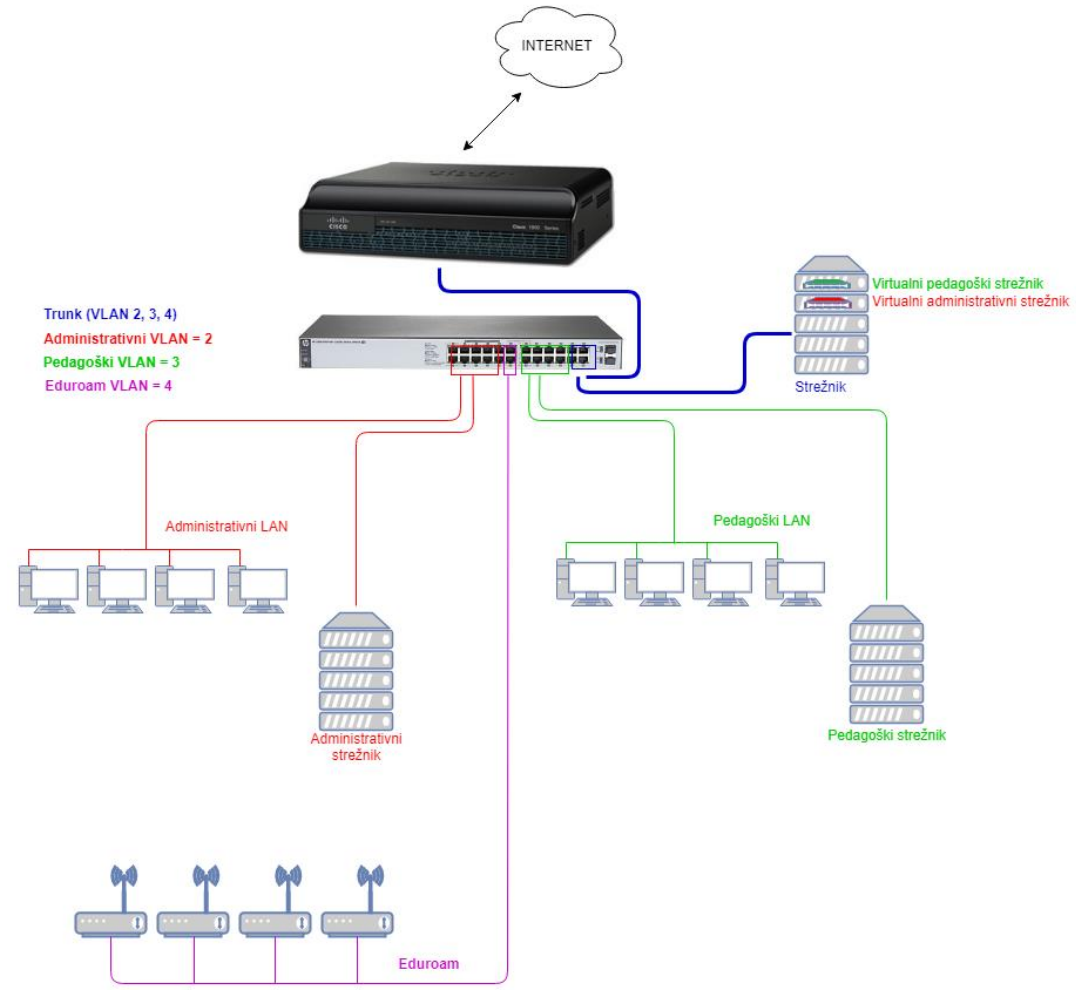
INTERNET

Trunk (VLAN 2, 3, 4)
Administrativni VLAN = 2
Pedagoški VLAN = 3
Eduroam VLAN = 4

Virtualni pedagoški strežnik
Virtualni administrativni strežnik
Strežnik

Administrativni LAN

Pedagoški LAN

Administrativni strežnik

Pedagoški strežnik

Eduroam